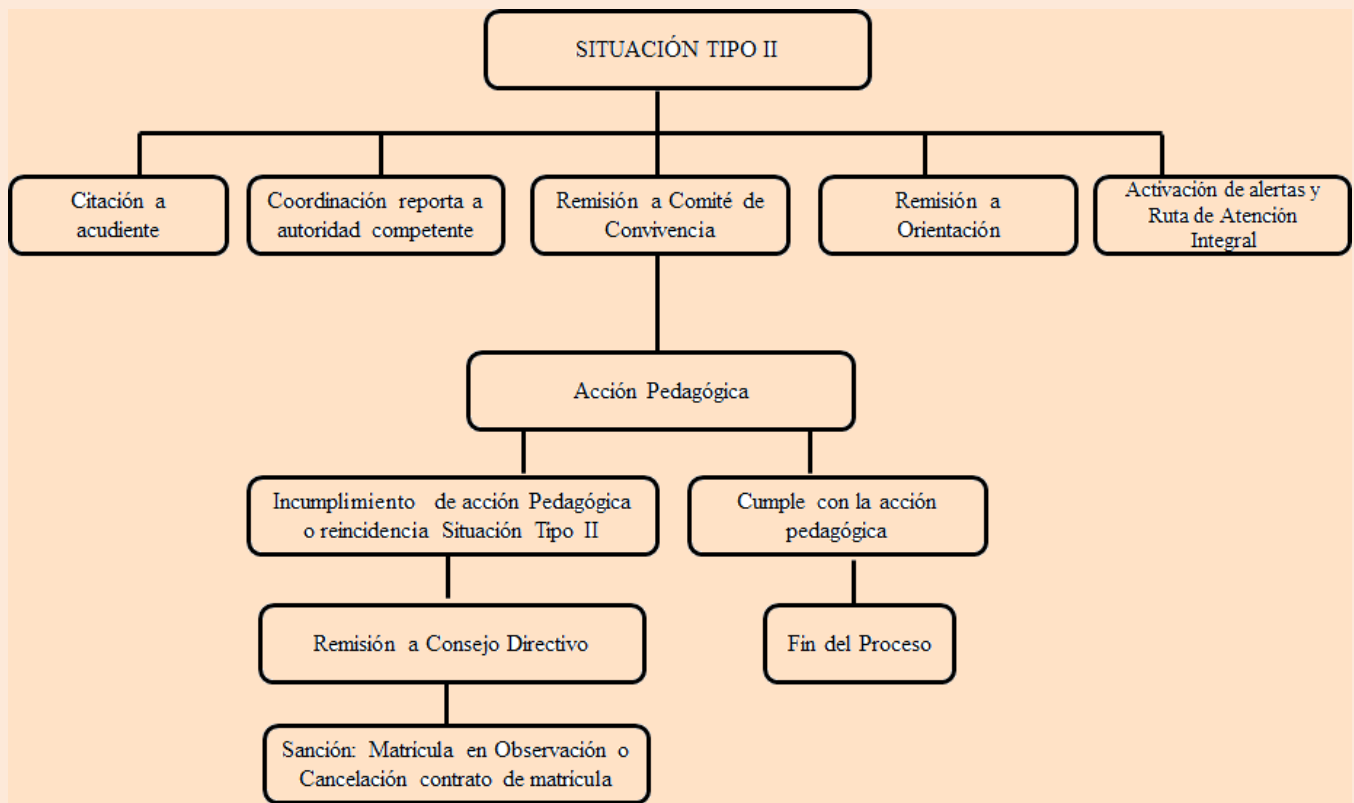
SITUACIÓN TIPO II

Citación a acudiente

Coordinación reporta a autoridad competente

Remisión a Comité de Convivencia

Remisión a Orientación

Activación de alertas y Ruta de Atención Integral

Acción Pedagógica

Incumplimiento de acción Pedagógica o reincidencia Situación Tipo II

Cumple con la acción pedagógica

Remisión a Consejo Directivo

Fin del Proceso

Sanción: Matricula en Observación o Cancelación contrato de matricula